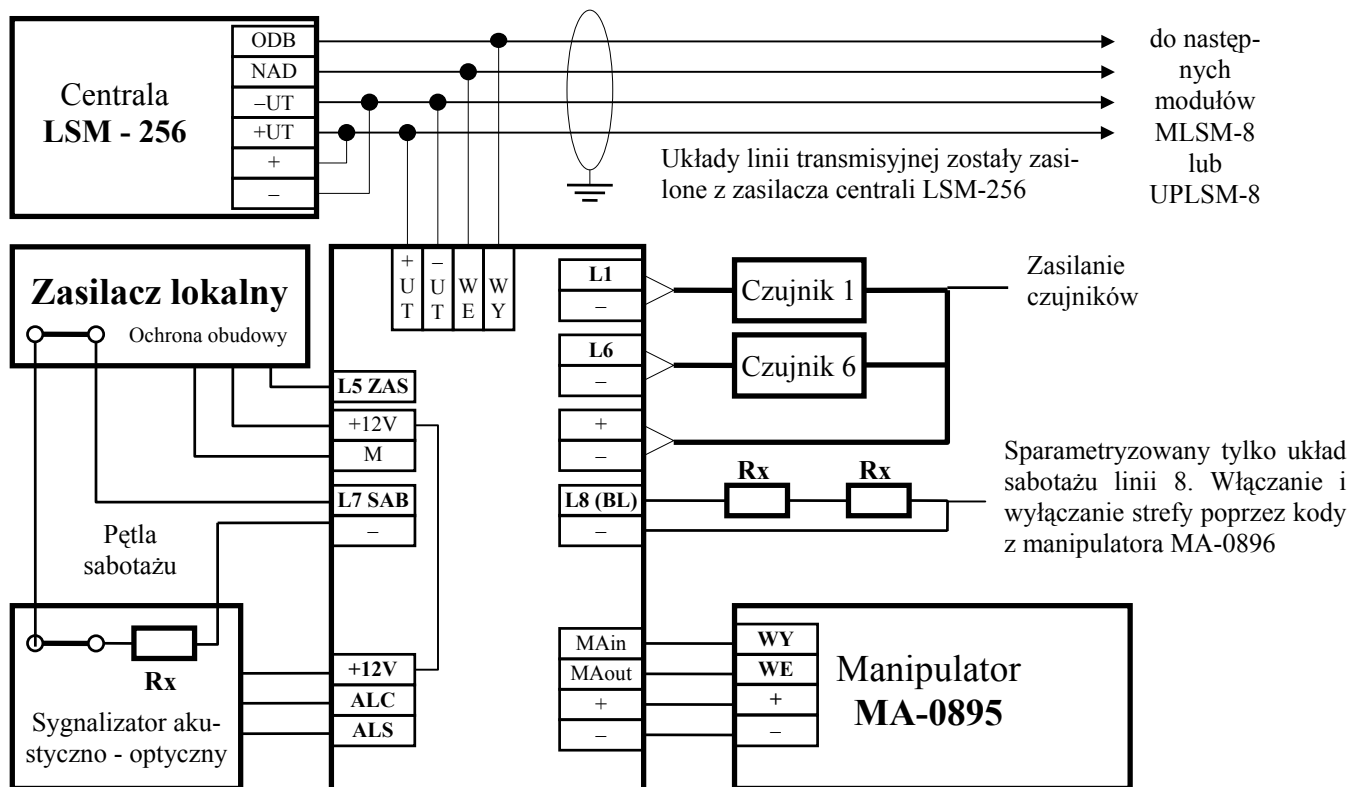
Centrala
**LSM - 256**

ODB
NAD
–UT
+UT
+
–

do następnych modułów MLSM-8 lub UPLSM-8

Układy linii transmisyjnej zostały zasilone z zasilacza centrali LSM-256

+UT
–UT
WE
WY

**Zasilacz lokalny**
Ochrona obudowy

L5 ZAS
+12V
M
L7 SAB
–

Pętla sabotażu

L1
–
L6
–
+
–
L8 (BL)
–

Czujnik 1
Czujnik 6

Zasilanie czujników

Rx
Rx

Sparametryzowany tylko układ sabotażu linii 8. Włączanie i wyłączanie strefy poprzez kody z manipulatora MA-0896

Rx
Sygnalizator akustyczno - optyczny

+12V
ALC
ALS

MAin
MAout
+
–

WY
WE
+
–

Manipulator
**MA-0895**